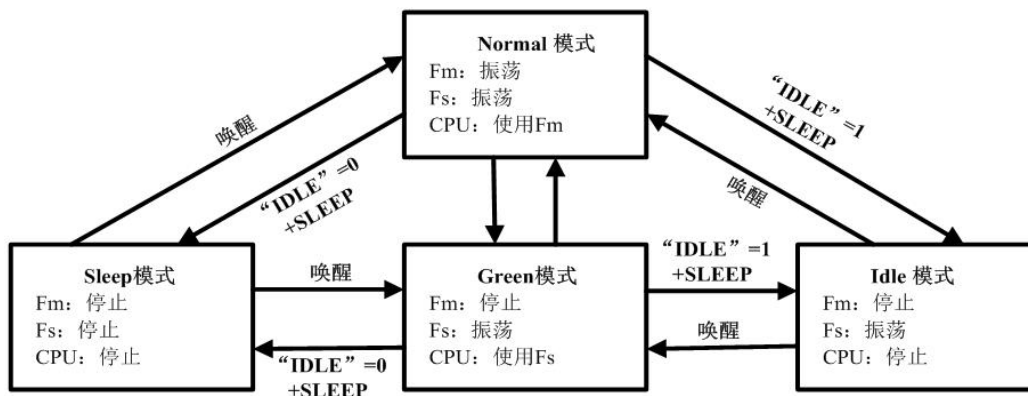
Normal 模式
Fm：振荡
Fs：振荡
CPU：使用Fm

唤醒

“IDLE”=1
+SLEEP

“IDLE”=0
+SLEEP

唤醒

Sleep模式
Fm：停止
Fs：停止
CPU：停止

唤醒

Green模式
Fm：停止
Fs：振荡
CPU：使用Fs

“IDLE”=1
+SLEEP

Idle 模式
Fm：停止
Fs：振荡
CPU：停止

唤醒

“IDLE”=0
+SLEEP